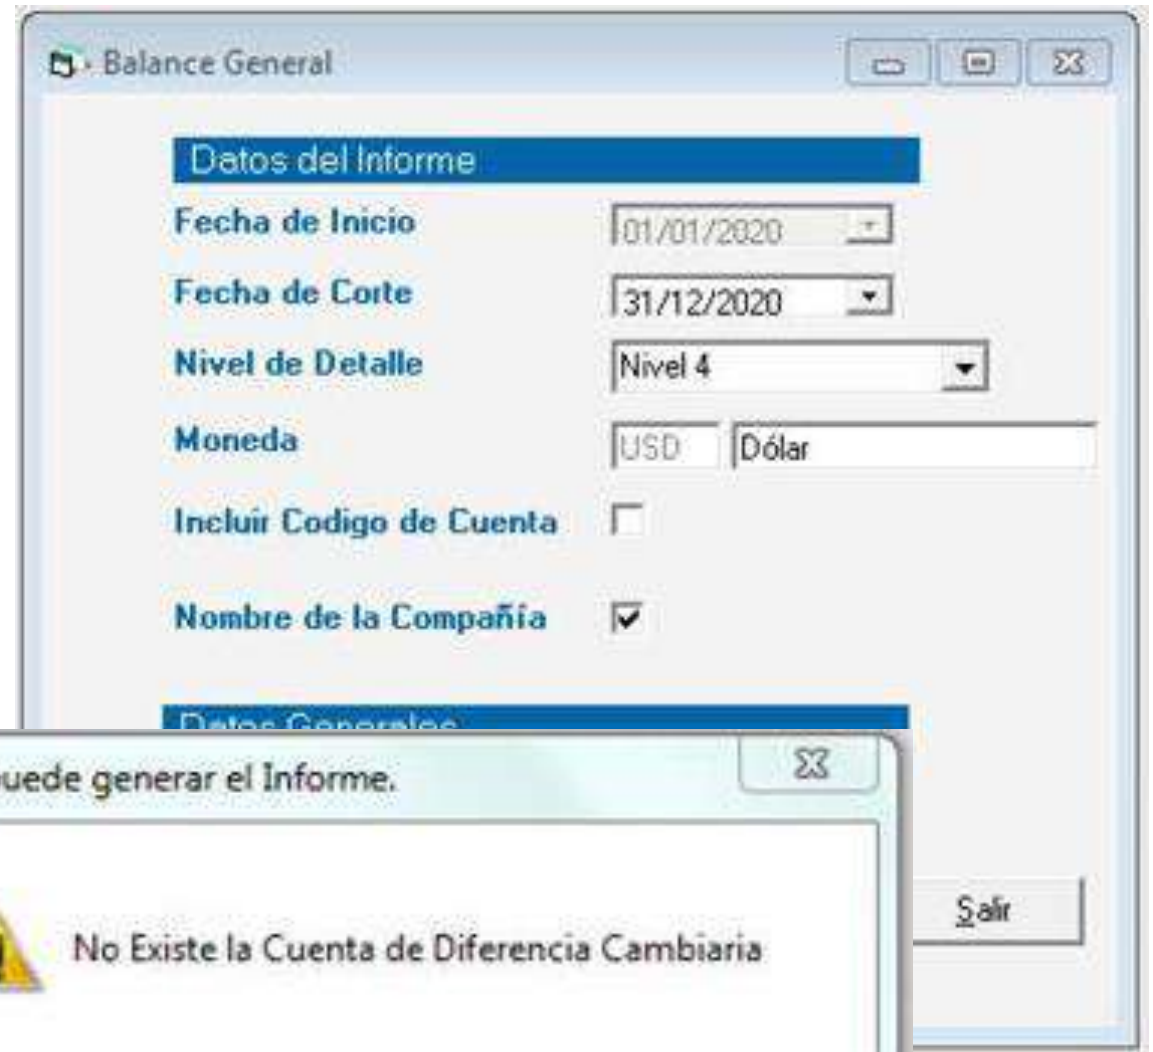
Balance General

Datos del Informe

Fecha de Inicio 01/01/2020

Fecha de Corte 31/12/2020

Nivel de Detalle Nivel 4

Moneda USD Dólar

Incluir Codigo de Cuenta

Nombre de la Compañía

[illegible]

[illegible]uede generar el Informe.

No Existe la Cuenta de Diferencia Cambiaria

Salir